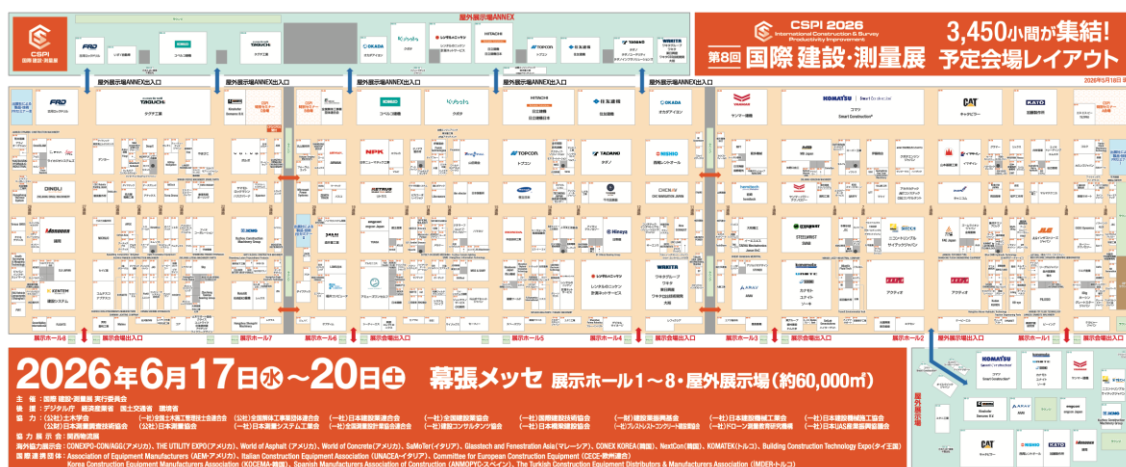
CSPI
国際 建設・測量展

屋外展示場ANNEX

CSPI 2026
International Construction & Survey Productivity Improvement

3,450小間が集結!

第8回 国際 建設・測量展 予定会場レイアウト

屋外展示場ANNEX出入口
屋外展示場ANNEX出入口
屋外展示場ANNEX出入口
屋外展示場ANNEX出入口
屋外展示場ANNEX出入口
屋外展示場ANNEX出入口

KOMATSU
CAT
KATO
TOPCON
TADANO
HITACHI
OKADA

展示会場出入口
展示会場出入口
展示会場出入口
展示会場出入口
展示会場出入口
展示会場出入口
展示会場出入口
展示会場出入口
展示会場出入口
展示会場出入口

展示ホール8
展示ホール7
展示ホール6
展示ホール5
展示ホール4
展示ホール3
展示ホール2

屋外展示場

2026年6月17日(水)~20日(土) 幕張メッセ 展示ホール1~8・屋外展示場(約60,000㎡)

主催:国際 建設・測量展 実行委員会
後援:デジタル庁 経済産業省 国土交通省 環境省
協力:(公社)土木学会 (一社)全国土木施工管理技士会連合会 (公社)全国解体工事業団体連合会 (一社)日本建設業連合会 (一社)全国建設業協会 (一社)建設機械技術協会 (一財)建設業振興基金 (一社)日本建設機械工業会 (一社)日本建設機械施工協会 (公社)日本測量協会 (一社)日本建設機械レンタル協会 (一社)全国測量設計業協会連合会 (一社)建設コンサルタンツ協会 (一社)日本建設機械販売業協会 (一社)日本建設業経営協会 (一社)プレストレスト・コンクリート建設業協会 (一社)ドローン測量教育研究機構 (一社)日本UAS産業振興協議会
協力展示会:関西物流展
海外協力展示会:CONEXPO-CON/AGG(アメリカ), THE UTILITY EXPO(アメリカ), World of Asphalt(アメリカ), World of Concrete(アメリカ), SaMoTer(イタリア), Glasstech and Fenestration Asia(マレーシア), CONEX KOREA(韓国), NextCon(韓国), KOMATEK(トルコ), Building Construction Technology Expo(タイ王国)
国際連携団体:Association of Equipment Manufacturers(AEM-アメリカ), Italian Construction Equipment Association(UNACEA-イタリア), Committee for European Construction Equipment(CECE-欧州連合), Korea Construction Equipment Manufacturers Association(KOCEMA-韓国), Spanish Manufacturers Association of Construction(ANMOPYC-スペイン), The Turkish Construction Equipment Distributors & Manufacturers Association(IMDER-トルコ)